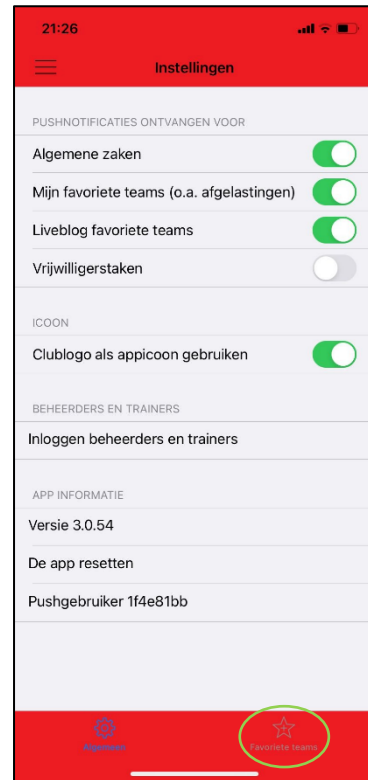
21:26

Instellingen

PUSHNOTIFICATIES ONTVANGEN VOOR

Algemene zaken

Mijn favoriete teams (o.a. afgelastingen)

Liveblog favoriete teams

Vrijwilligerstaken

ICOON

Clublogo als appicoon gebruiken

BEHEERDERS EN TRAINERS

Inloggen beheerders en trainers

APP INFORMATIE

Versie 3.0.54

De app resetten

Pushgebruiker 1f4e81bb

Algemeen

Favoriete teams